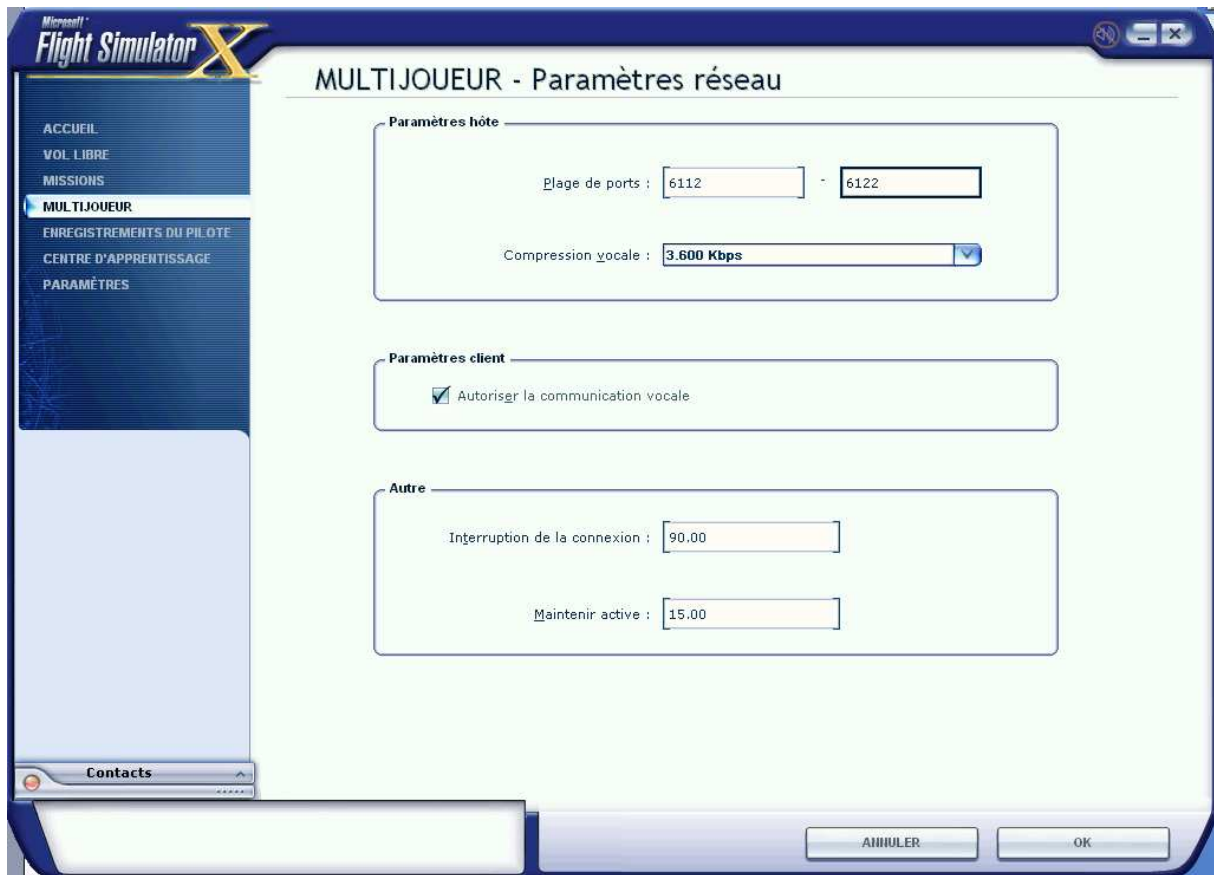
Microsoft Flight Simulator X

MULTIJOUEUR - Paramètres réseau

ACCUEIL
VOL LIBRE
MISSIONS
MULTIJOUEUR
ENREGISTREMENTS DU PILOTE
CENTRE D'APPRENTISSAGE
PARAMÈTRES

Paramètres hôte

Plage de ports : 6112 - 6122

Compression vocale : 3.600 Kbps

Paramètres client

Autoriser la communication vocale

Autre

Interruption de la connexion : 90.00

Maintenir active : 15.00

Contacts

ANNULER

OK